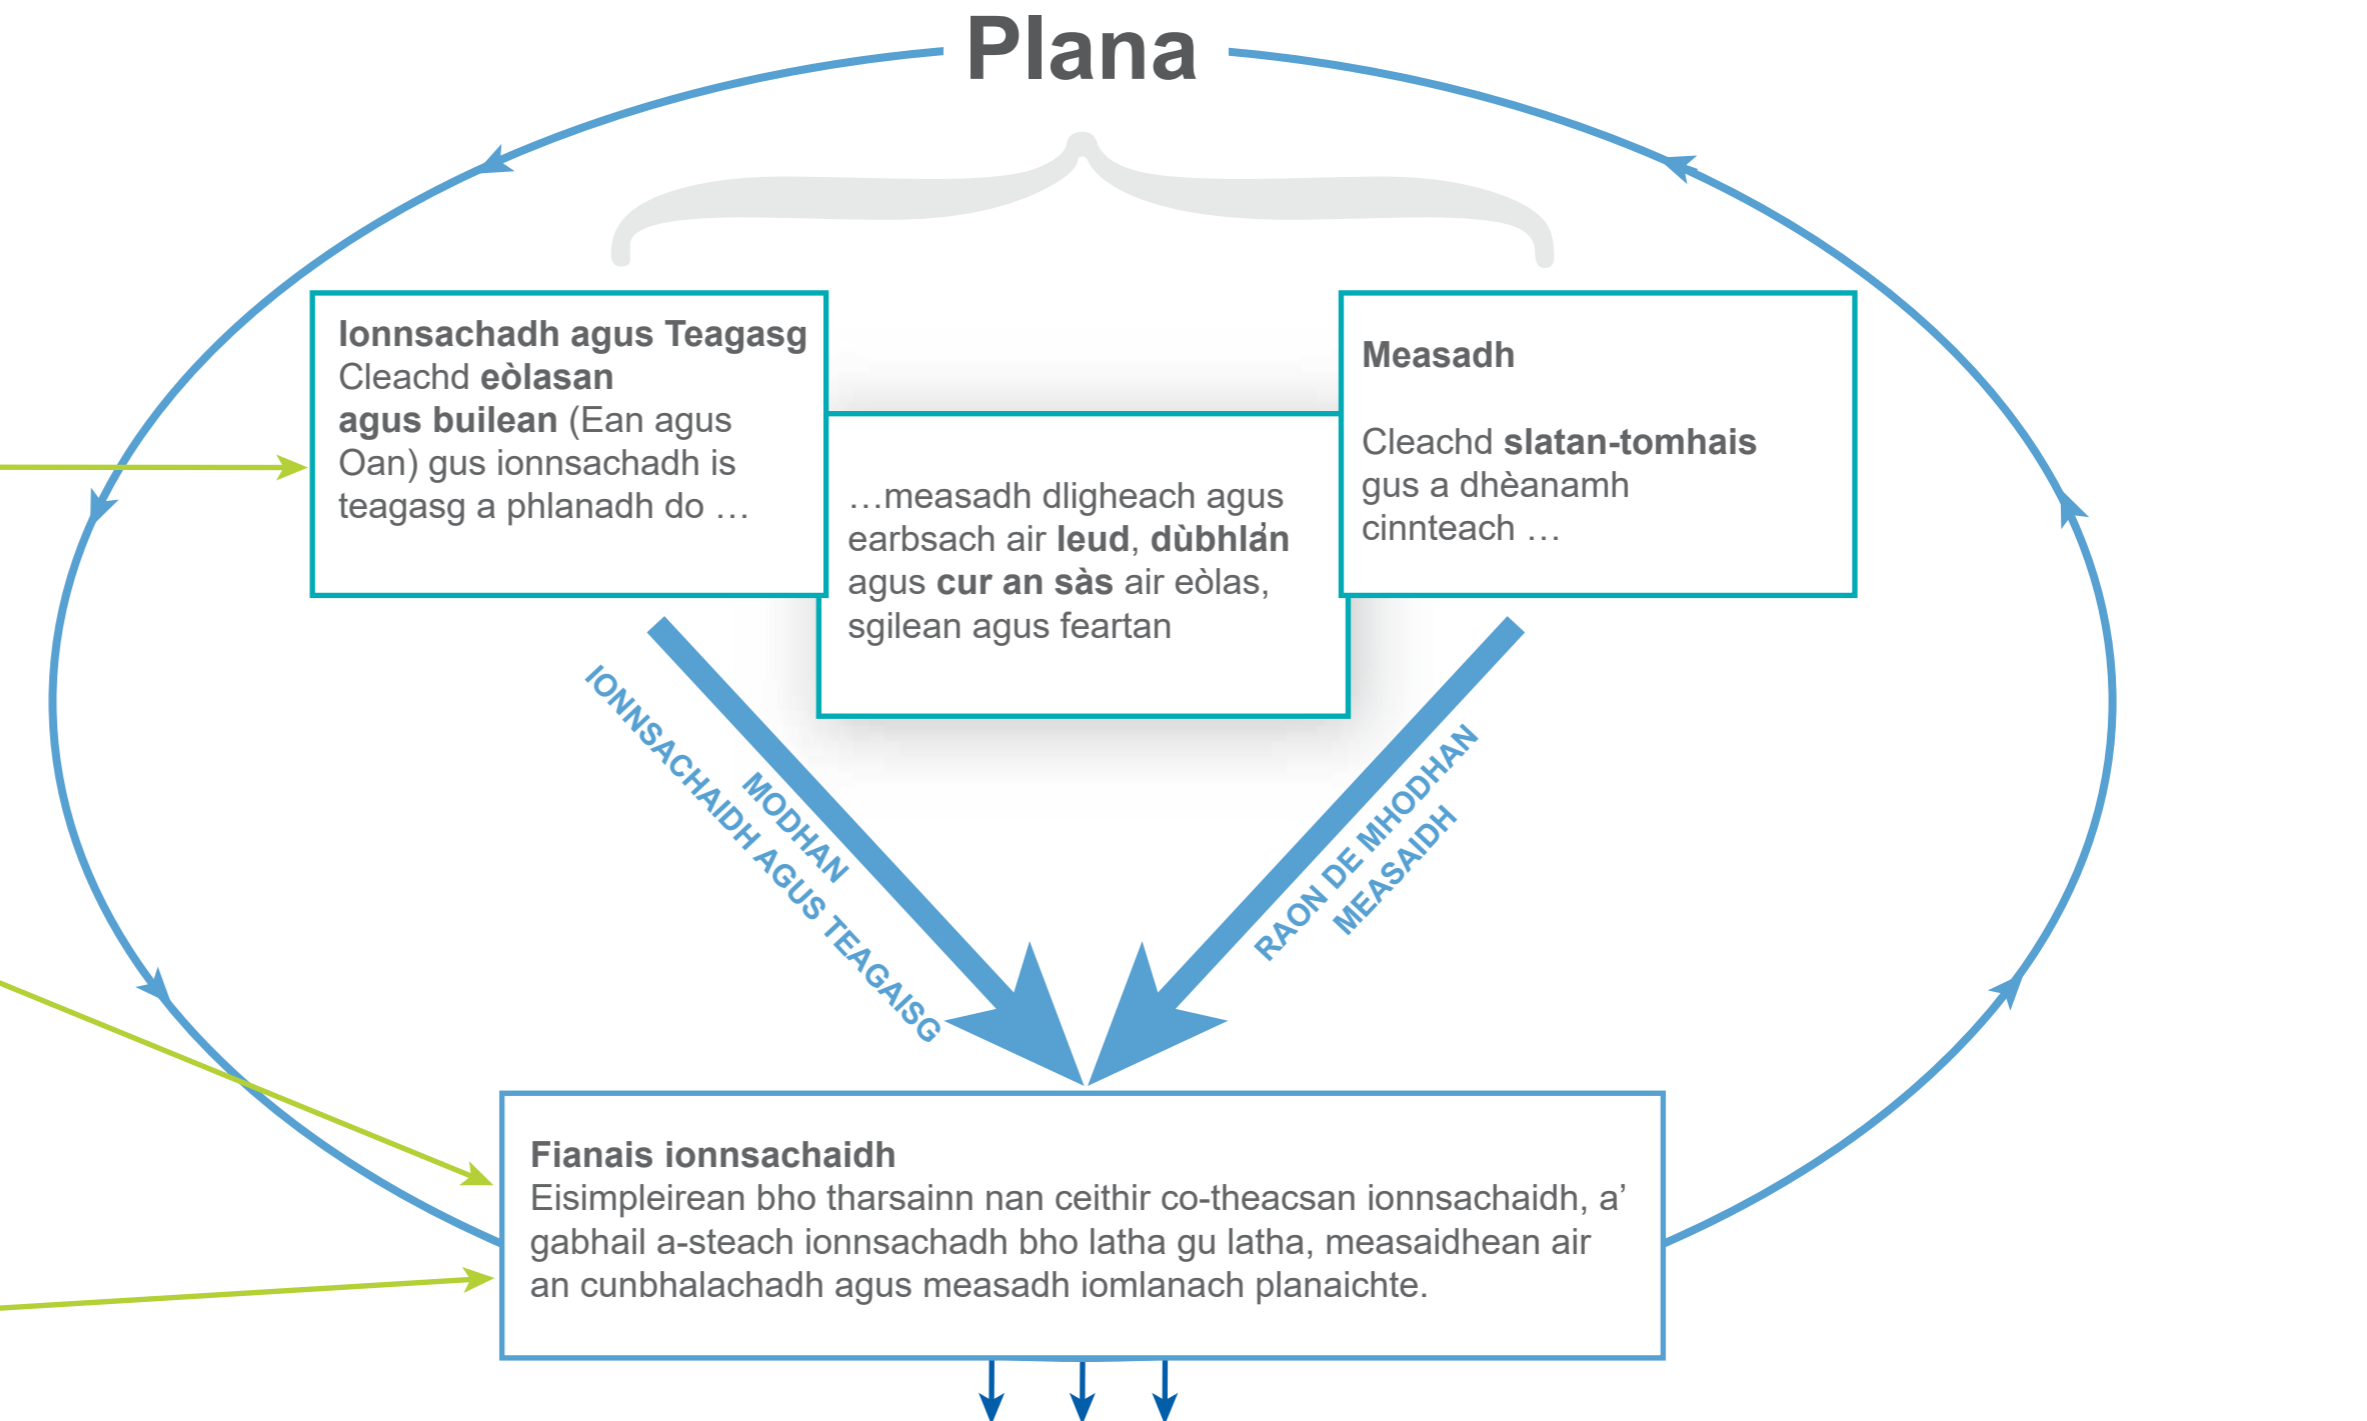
Plana

**Ionnsachadh agus Teagasg**
Cleachd **eòlasan agus builean** (Ean agus Oan) gus ionnsachadh is teagasg a phlanadh do …

…measadh dligheach agus earbsach air **leud**, **dùbhlàn** agus **cur an sàs** air eòlas, sgilean agus feartan

**Measadh**

Cleachd **slatan-tomhais** gus a dhèanamh cinnteach …

MODHAN IONNSACHAIDH AGUS TEAGAISG

RAON DE MHODHAN MEASAIDH

**Fianais ionnsachaidh**
Eisimpleirean bho tharsainn nan ceithir co-theacsan ionnsachaidh, a' gabhail a-steach ionnsachadh bho latha gu latha, measaidhean air an cunbhalachadh agus measadh iomlanach planaichte.